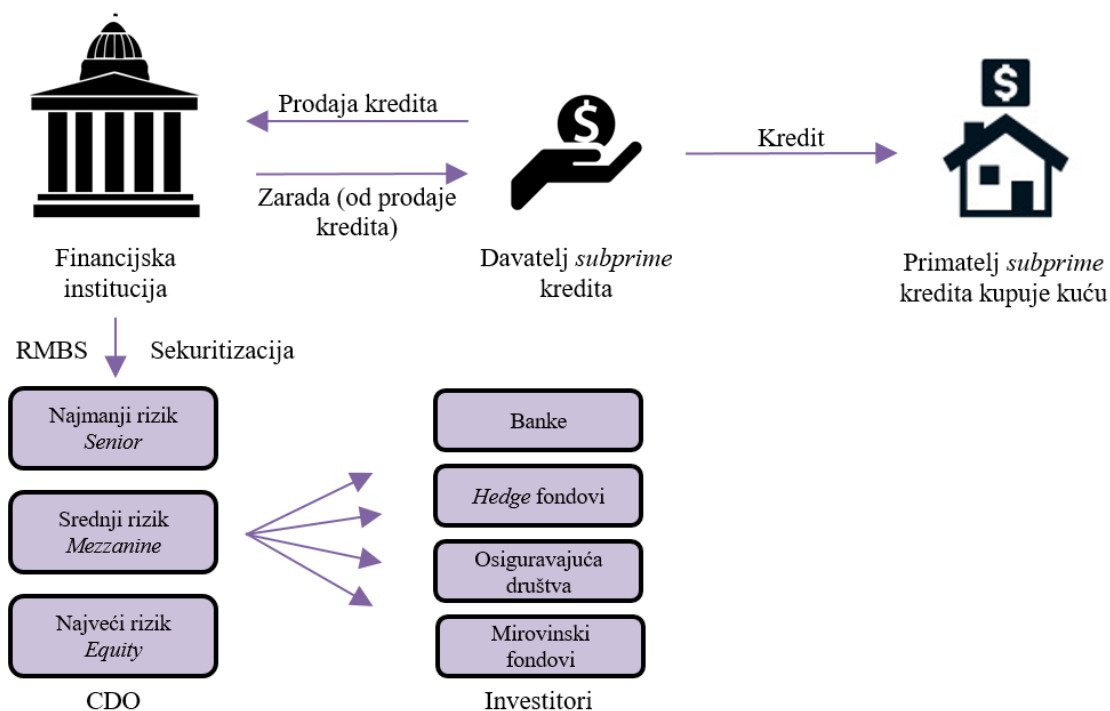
Prodaja kredita

Zarada (od prodaje kredita)

Kredit

Financijska institucija

Davatelj *subprime* kredita

Primatelj *subprime* kredita kupuje kuću

RMBS

Sekuritizacija

Najmanji rizik *Senior*

Srednji rizik *Mezzanine*

Najveći rizik *Equity*

CDO

Banke

*Hedge* fondovi

Osiguravajuća društva

Mirovinski fondovi

Investitori